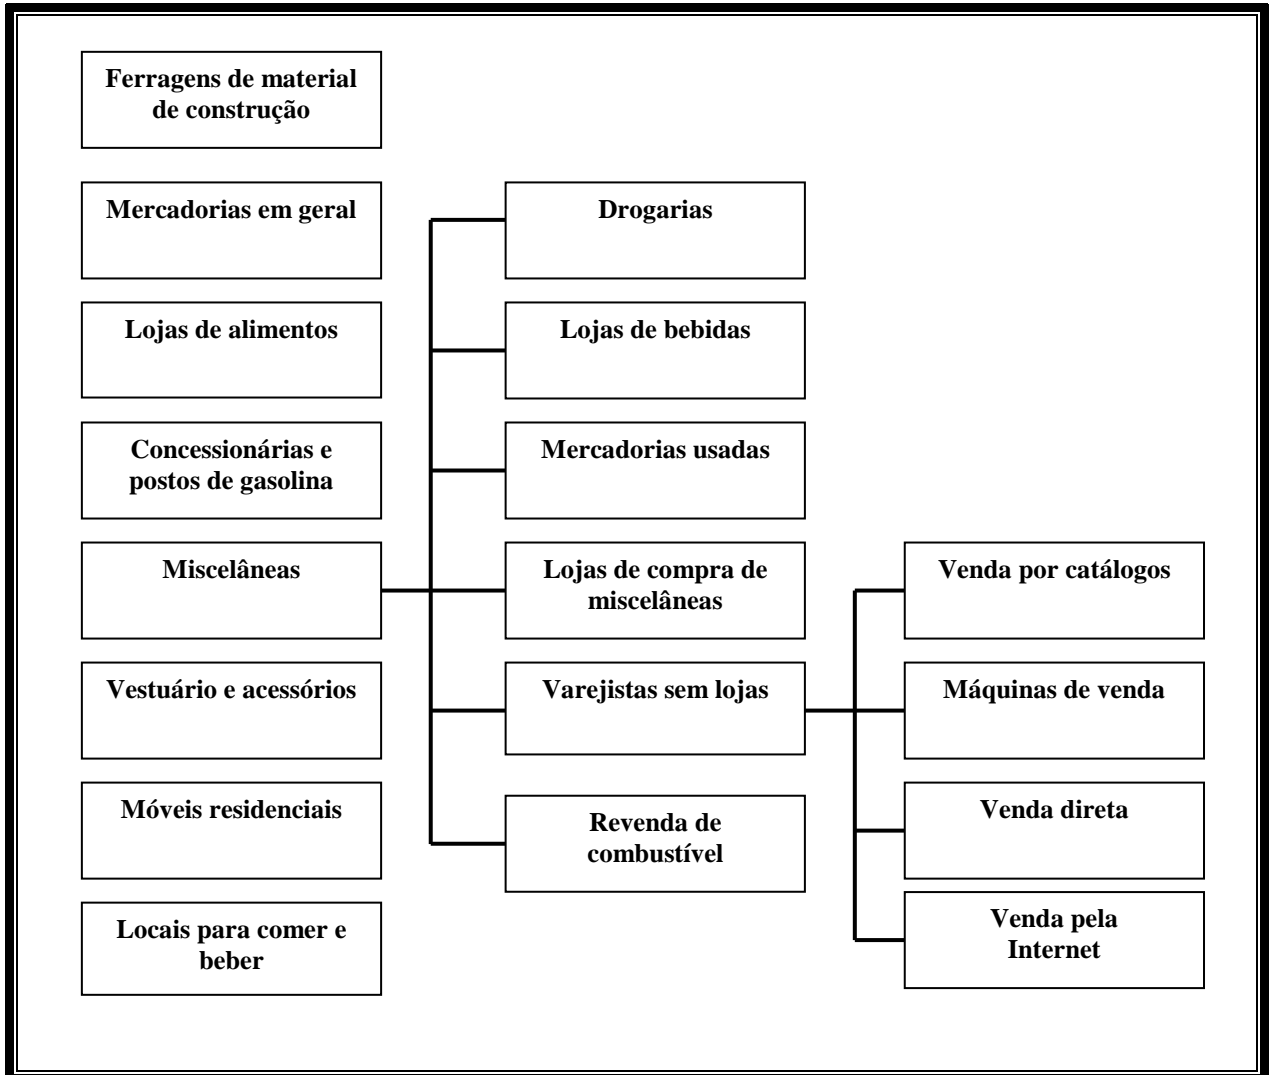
Ferragens de material de construção

Mercadorias em geral

Lojas de alimentos

Concessionárias e postos de gasolina

Miscelâneas

Vestuário e acessórios

Móveis residenciais

Locais para comer e beber

Drogarias

Lojas de bebidas

Mercadorias usadas

Lojas de compra de miscelâneas

Varejistas sem lojas

Revenda de combustível

Venda por catálogos

Máquinas de venda

Venda direta

Venda pela Internet